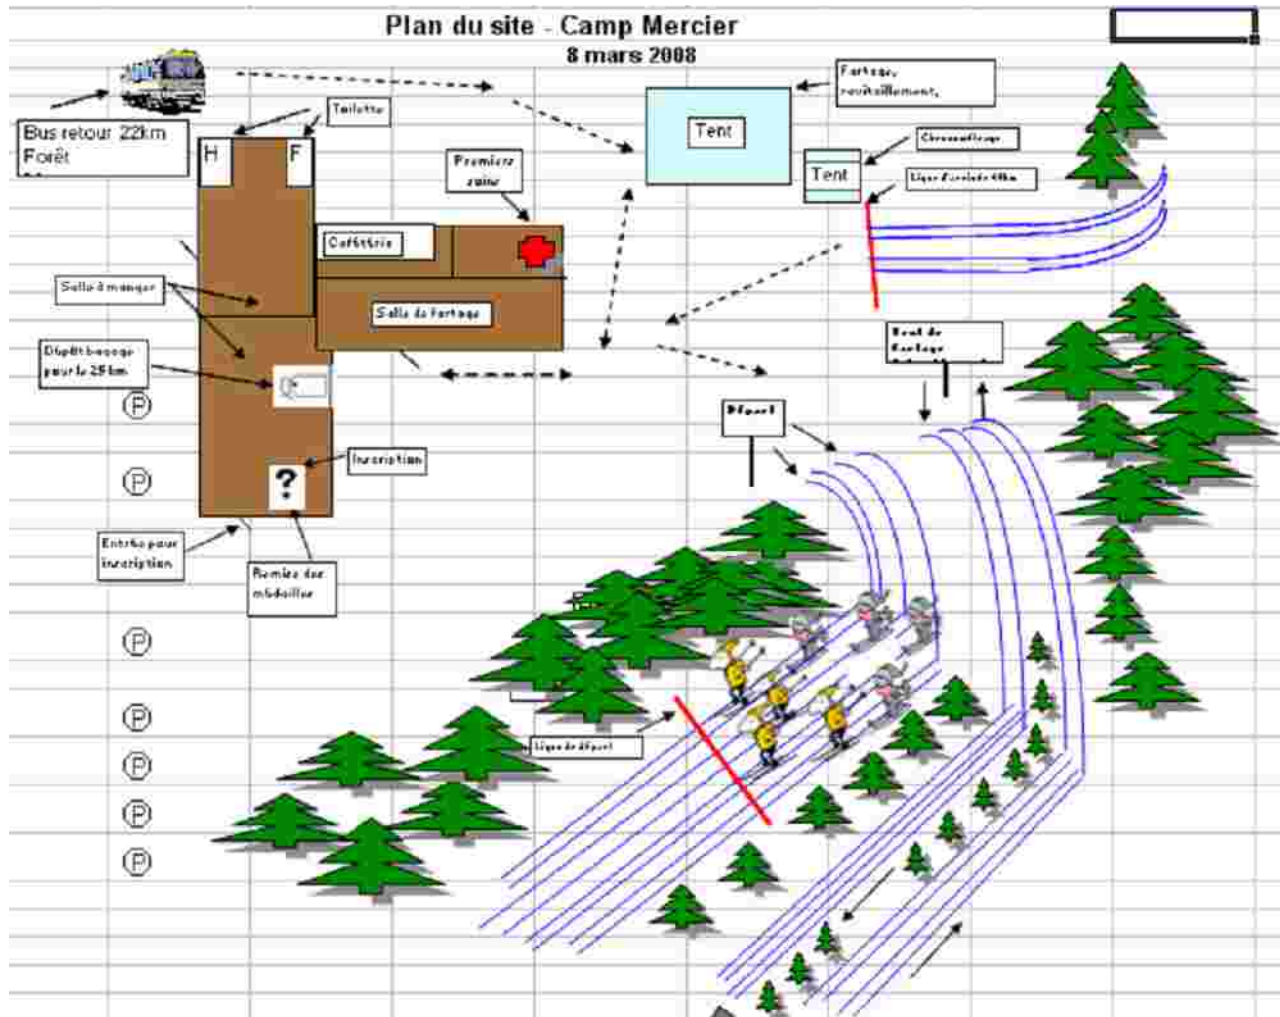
Plan du site - Camp Mercier
8 mars 2008

Bus retour 22km
Forêt

Toilette

H

F

Premiers soins

Cafétéria

Salle à manger

Salle de fartage

Dépôt bagage pour le 25 km

Inscription

Entrée pour inscription

Remise des médailles

Fartage, ravitaillement,

Tent

Tent

Chronométrage

Ligne d'arrivée 45km

Tent de fartage

Départ

Ligne de départ

P
P
P
P
P
P
P